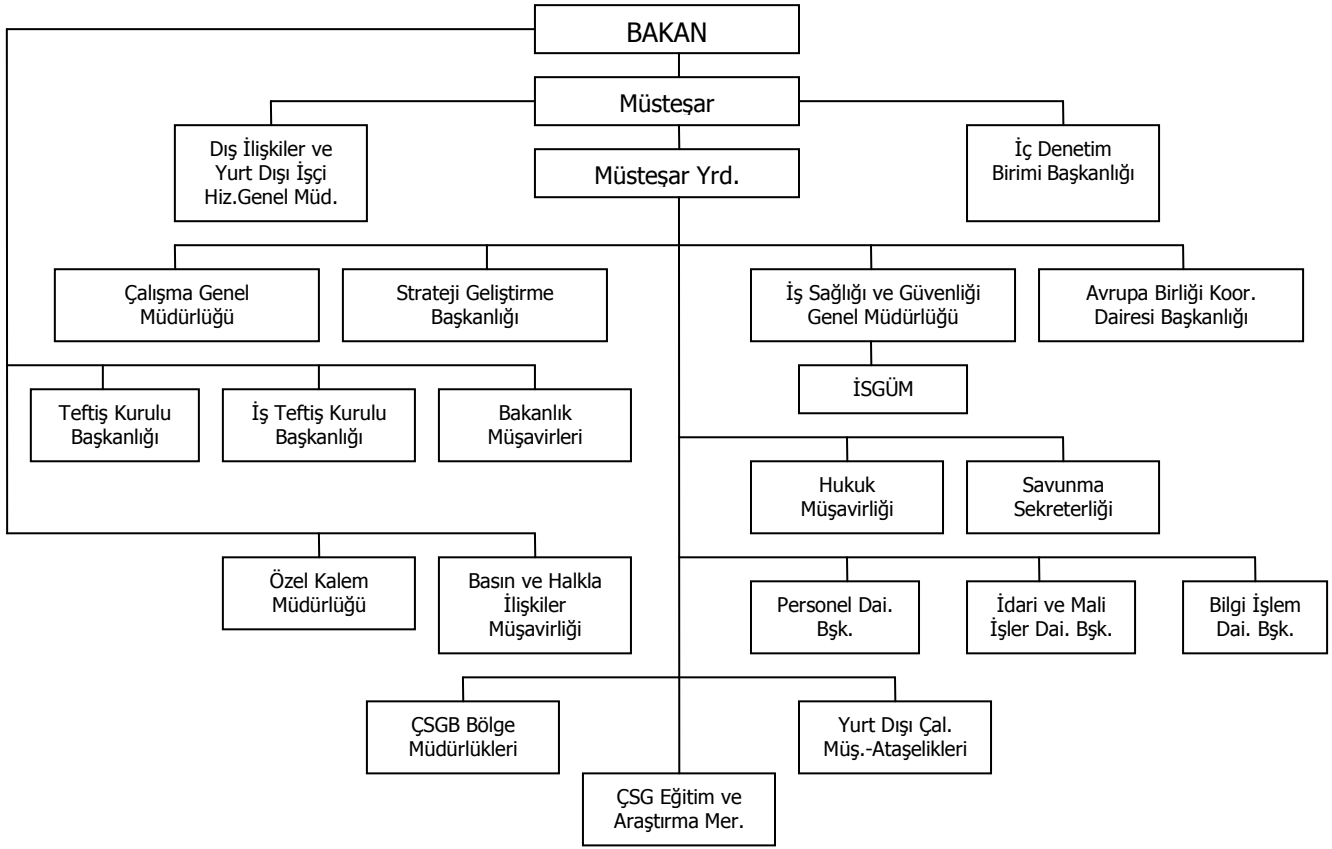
BAKAN

Müsteşar

Dış İlişkiler ve Yurt Dışı İşçi Hiz.Genel Müd.

Müsteşar Yrd.

İç Denetim Birimi Başkanlığı

Çalışma Genel Müdürlüğü

Strateji Geliştirme Başkanlığı

İş Sağlığı ve Güvenliği Genel Müdürlüğü

Avrupa Birliği Koor. Dairesi Başkanlığı

İSGÜM

Teftiş Kurulu Başkanlığı

İş Teftiş Kurulu Başkanlığı

Bakanlık Müşavirleri

Hukuk Müşavirliği

Savunma Sekreterliği

Özel Kalem Müdürlüğü

Basın ve Halkla İlişkiler Müşavirliği

Personel Dai. Bşk.

İdari ve Mali İşler Dai. Bşk.

Bilgi İşlem Dai. Bşk.

ÇSGB Bölge Müdürlükleri

Yurt Dışı Çal. Müş.-Ataşelikleri

ÇSG Eğitim ve Araştırma Mer.